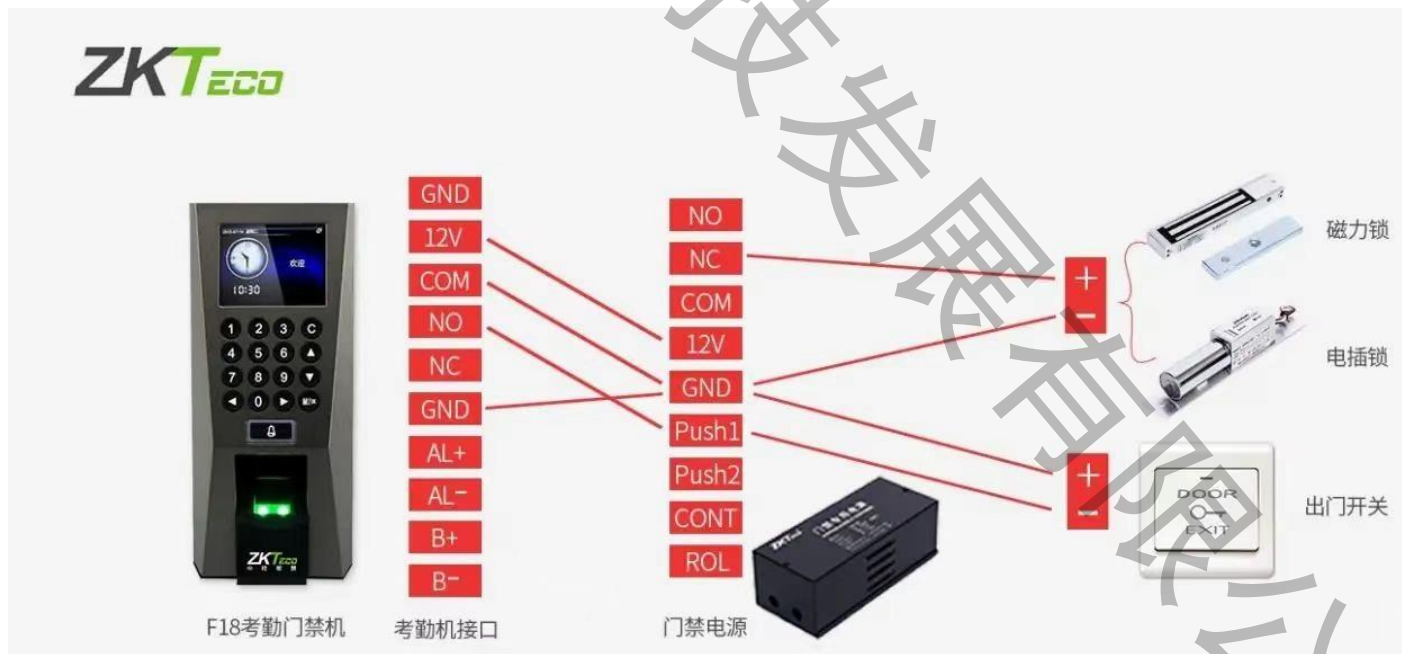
ZKTeco

GND
12V
COM
NO
NC
GND
AL+
AL-
B+
B-

NO
NC
COM
12V
GND
Push1
Push2
CONT
ROL

+
-
+
-

磁力锁
电插锁
出门开关

10:30
欢迎
1 2 3 C
4 5 6
7 8 9
0 M/OK

DOOR
EXIT

ZKTeco

F18考勤门禁机
考勤机接口
门禁电源

技发展有限公